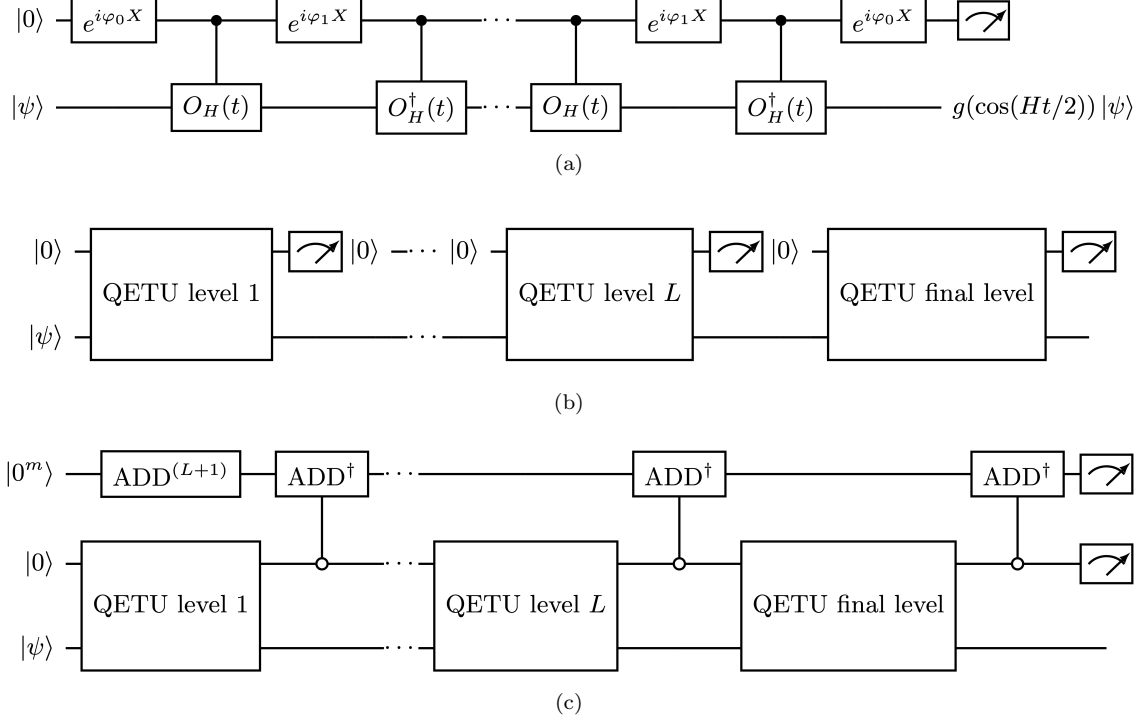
$|0\rangle$ $e^{i\varphi_0 X}$ $e^{i\varphi_1 X}$ $\cdots$ $e^{i\varphi_1 X}$ $e^{i\varphi_0 X}$

$|\psi\rangle$ $O_H(t)$ $O_H^\dagger(t)$ $\cdots$ $O_H(t)$ $O_H^\dagger(t)$ $g(\cos(Ht/2))\,|\psi\rangle$

(a)

$|0\rangle$ QETU level 1 $|0\rangle$ $\cdots$ $|0\rangle$ QETU level $L$ $|0\rangle$ QETU final level

$|\psi\rangle$ $\cdots$

(b)

$|0^m\rangle$ $\text{ADD}^{(L+1)}$ $\text{ADD}^\dagger$ $\cdots$ $\text{ADD}^\dagger$ $\text{ADD}^\dagger$

$|0\rangle$ QETU level 1 $\cdots$ QETU level $L$ QETU final level

$|\psi\rangle$ $\cdots$

(c)